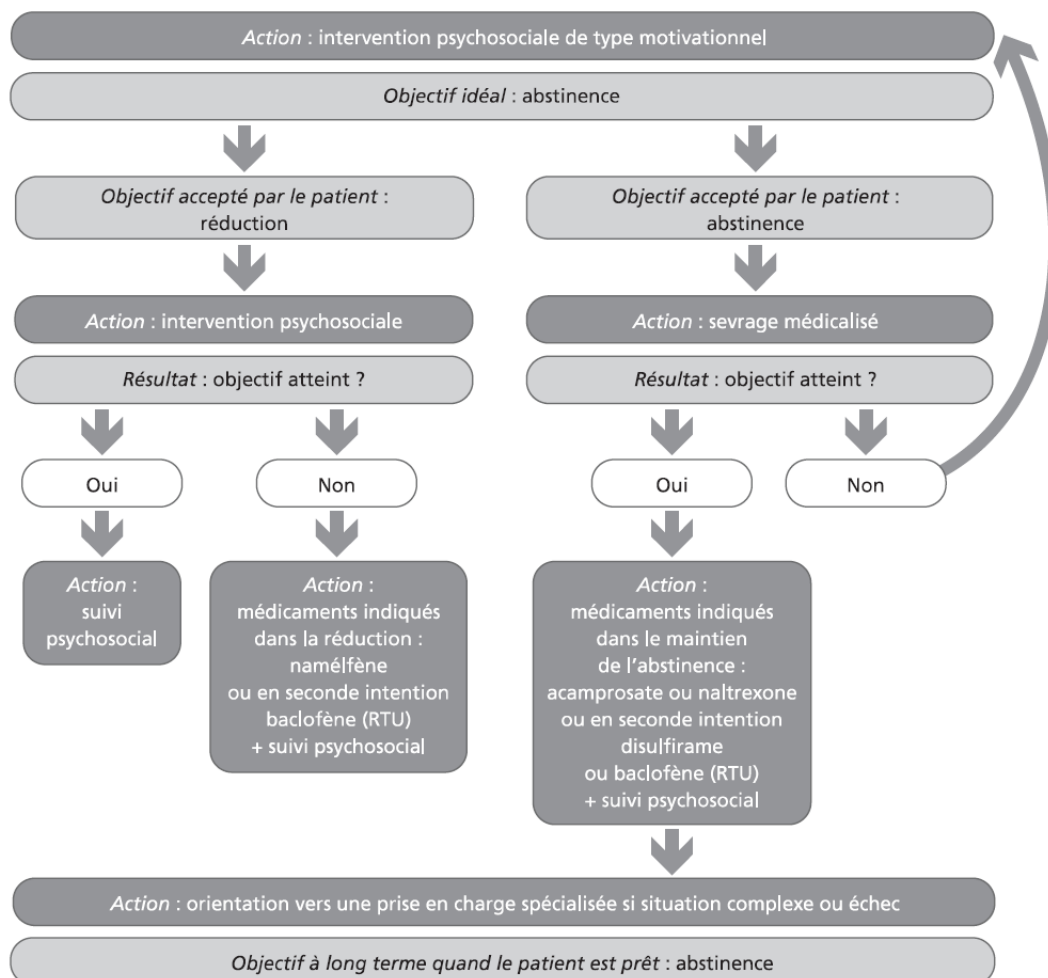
Action : intervention psychosociale de type motivationnel

Objectif idéal : abstinence

Objectif accepté par le patient : réduction

Objectif accepté par le patient : abstinence

Action : intervention psychosociale

Action : sevrage médicalisé

Résultat : objectif atteint ?

Résultat : objectif atteint ?

Oui

Non

Oui

Non

Action : suivi psychosocial

Action : médicaments indiqués dans la réduction : namélfène ou en seconde intention baclofène (RTU) + suivi psychosocial

Action : médicaments indiqués dans le maintien de l'abstinence : acamprosate ou naltrexone ou en seconde intention disulfirame ou baclofène (RTU) + suivi psychosocial

Action : orientation vers une prise en charge spécialisée si situation complexe ou échec

Objectif à long terme quand le patient est prêt : abstinence